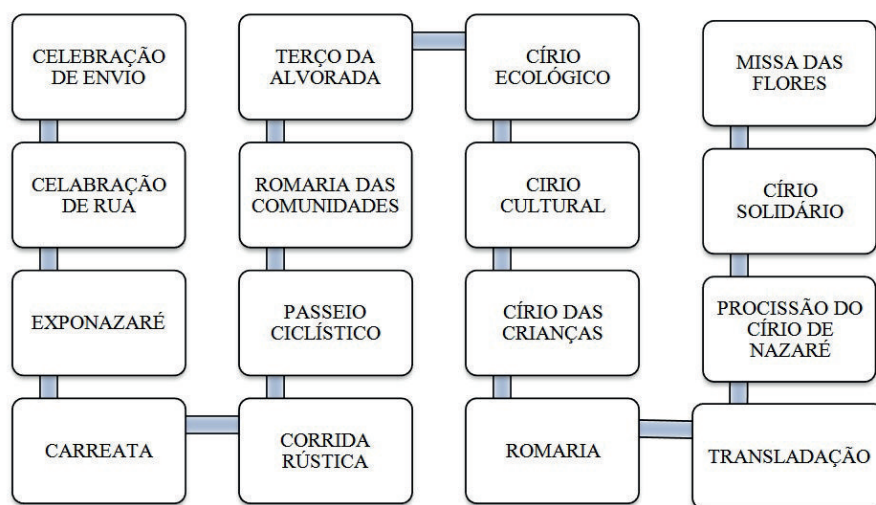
CELEBRAÇÃO DE ENVIO

CELABRAÇÃO DE RUA

EXPONAZARÉ

CARREATA

CORRIDA RÚSTICA

PASSEIO CICLÍSTICO

ROMARIA DAS COMUNIDADES

TERÇO DA ALVORADA

CÍRIO ECOLÓGICO

CIRIO CULTURAL

CÍRIO DAS CRIANÇAS

ROMARIA

TRANSLADAÇÃO

PROCISSÃO DO CÍRIO DE NAZARÉ

CÍRIO SOLIDÁRIO

MISSA DAS FLORES